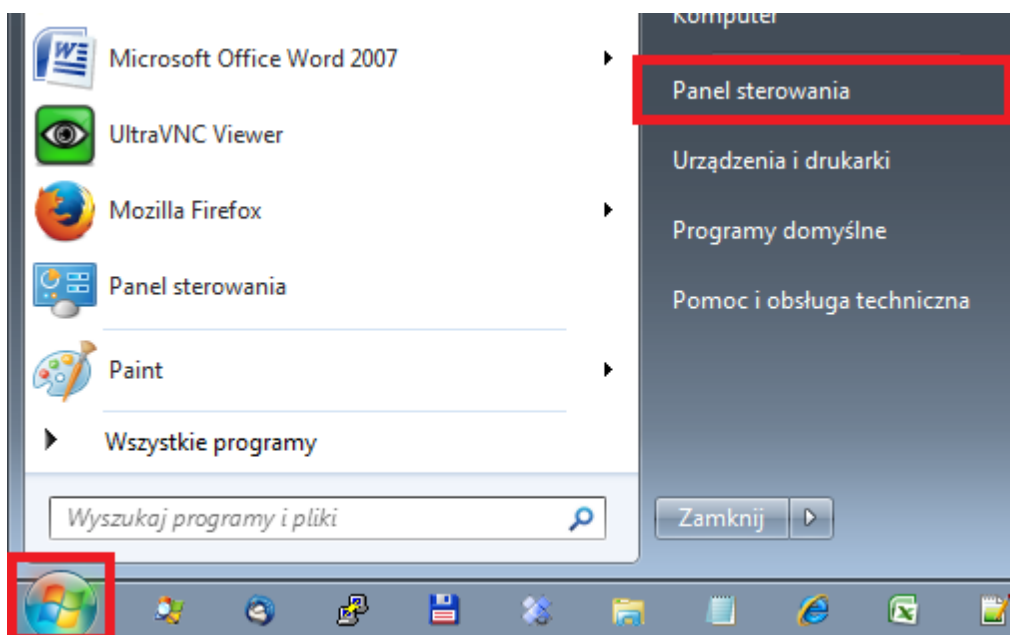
Microsoft Office Word 2007
UltraVNC Viewer
Mozilla Firefox
Panel sterowania
Paint
Wszystkie programy
Wyszukaj programy i pliki

Komputer
Panel sterowania
Urządzenia i drukarki
Programy domyślne
Pomoc i obsługa techniczna
Zamknij